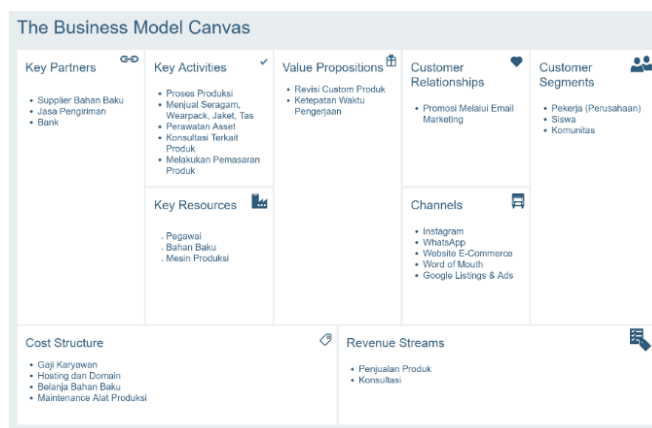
The Business Model Canvas

Key Partners
- Supplier Bahan Baku
- Jasa Pengiriman
- Bank

Key Activities
- Proses Produksi
- Menjual Seragam, Wearpack, Jaket, Tas
- Perawatan Asset
- Konsultasi Terkait Produk
- Melakukan Pemasaran Produk

Key Resources
. Pegawai
. Bahan Baku
. Mesin Produksi

Value Propositions
- Revisi Custom Produk
- Ketepatan Waktu Pengerjaan

Customer Relationships
- Promosi Melalui Email Marketing

Channels
- Instagram
- WhatsApp
- Website E-Commerce
- Word of Mouth
- Google Listings & Ads

Customer Segments
- Pekerja (Perusahaan)
- Siswa
- Komunitas

Cost Structure
- Gaji Karyawan
- Hosting dan Domain
- Belanja Bahan Baku
- Maintenance Alat Produksi

Revenue Streams
- Penjualan Produk
- Konsultasi